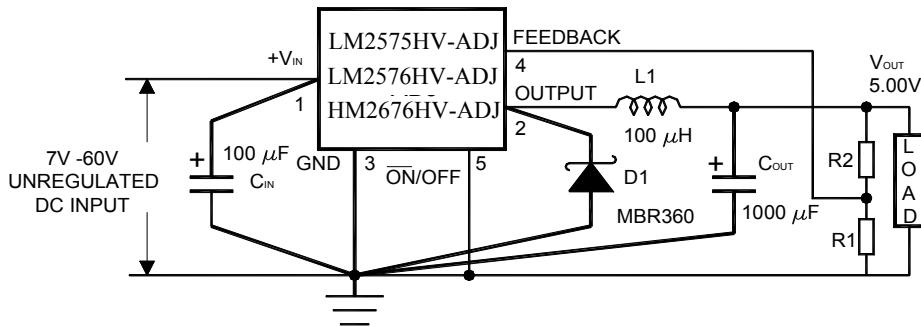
LM2575HV-ADJ
LM2576HV-ADJ
HM2676HV-ADJ

FEEDBACK

+V$_{IN}$

4

OUTPUT

L1

V$_{OUT}$
5.00V

1

2

100 $\mu$H

7V -60V
UNREGULATED
DC INPUT

+

100 $\mu$F

C$_{IN}$

GND

3

$\overline{ON}$/OFF

5

D1

+

C$_{OUT}$

R2

L
O
A
D

MBR360

1000 $\mu$F

R1